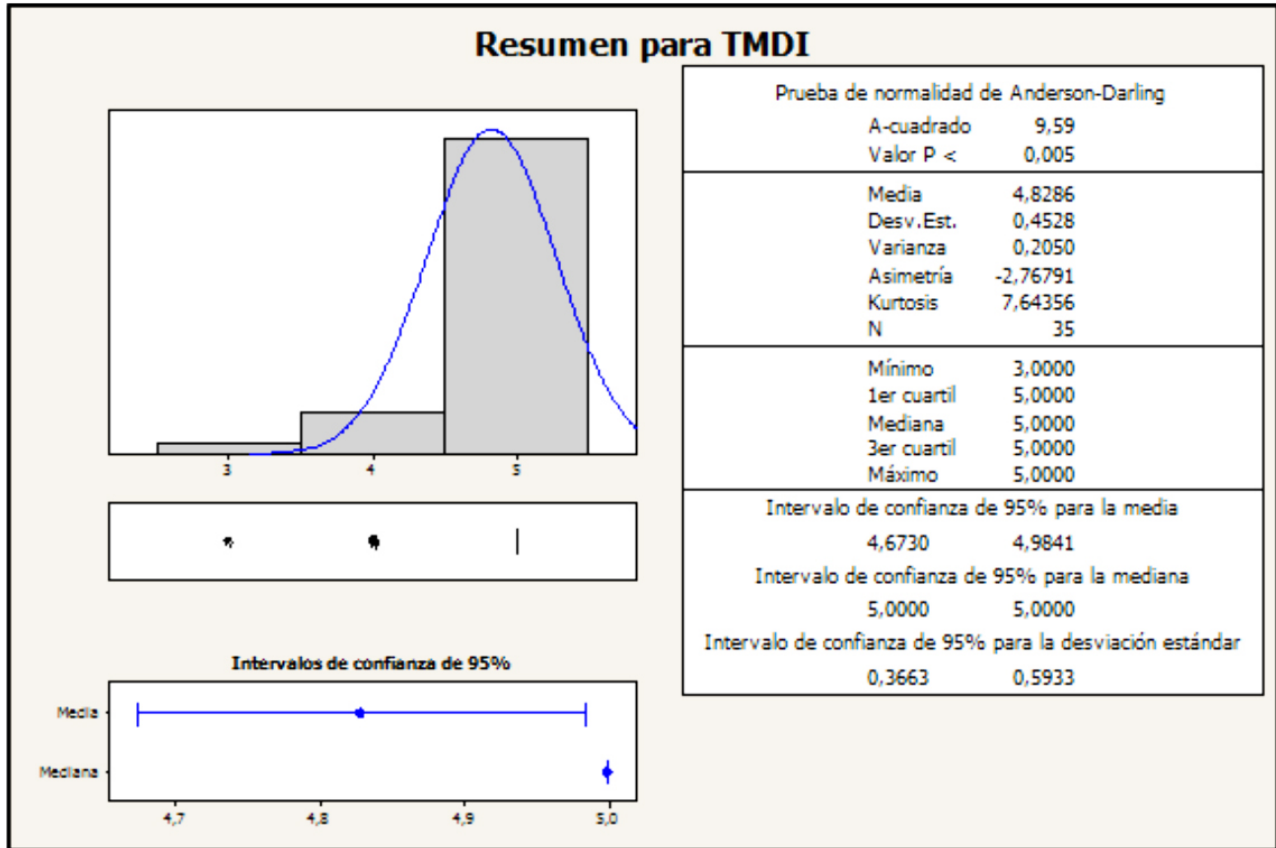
Resumen para TMDI

3
4
5

Intervalos de confianza de 95%

Media
Mediana

4,7
4,8
4,9
5,0

Prueba de normalidad de Anderson-Darling
A-cuadrado 9,59
Valor P < 0,005

Media 4,8286
Desv.Est. 0,4528
Varianza 0,2050
Asimetría -2,76791
Kurtosis 7,64356
N 35

Mínimo 3,0000
1er cuartil 5,0000
Mediana 5,0000
3er cuartil 5,0000
Máximo 5,0000

Intervalo de confianza de 95% para la media
4,6730 4,9841
Intervalo de confianza de 95% para la mediana
5,0000 5,0000
Intervalo de confianza de 95% para la desviación estándar
0,3663 0,5933